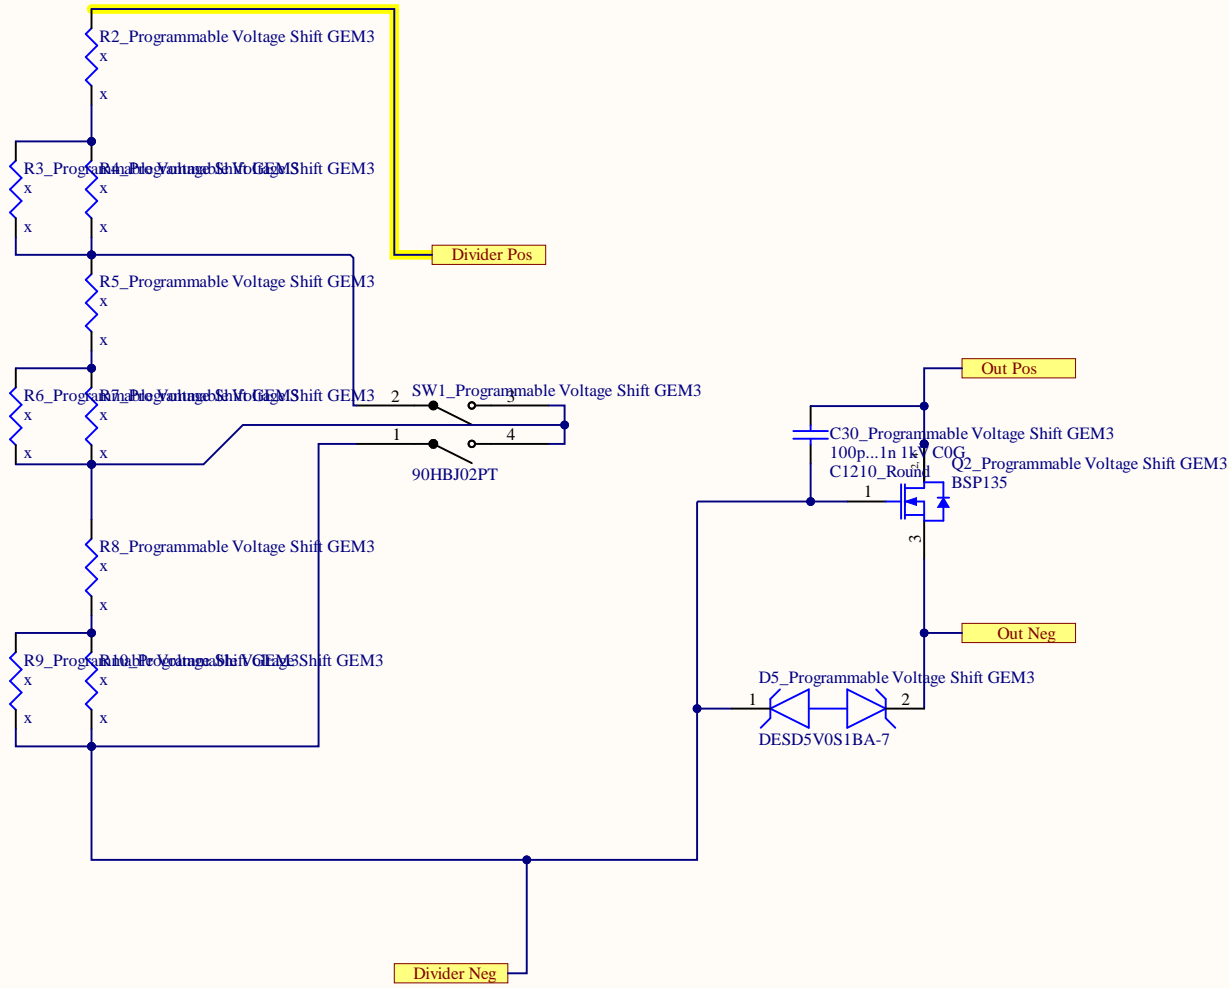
R2_Programmable Voltage Shift GEM3
x
x

R3_Programmable Voltage Shift GEM3
x
x

R4_Programmable Voltage Shift GEM3
x
x

Divider Pos

R5_Programmable Voltage Shift GEM3
x
x

R6_Programmable Voltage Shift GEM3
x
x

R7_Programmable Voltage Shift GEM3
x
x

2
SW1_Programmable Voltage Shift GEM3
3
1
4
90HBJ02PT

Out Pos

C30_Programmable Voltage Shift GEM3
100p...1n 1kV C0G
C1210_Round
Q2_Programmable Voltage Shift GEM3
BSP135
1
2
3

R8_Programmable Voltage Shift GEM3
x
x

Out Neg

R9_Programmable Voltage Shift GEM3
x
x

R10_Programmable Voltage Shift GEM3
x
x

D5_Programmable Voltage Shift GEM3
1
2
DESD5V0S1BA-7

Divider Neg